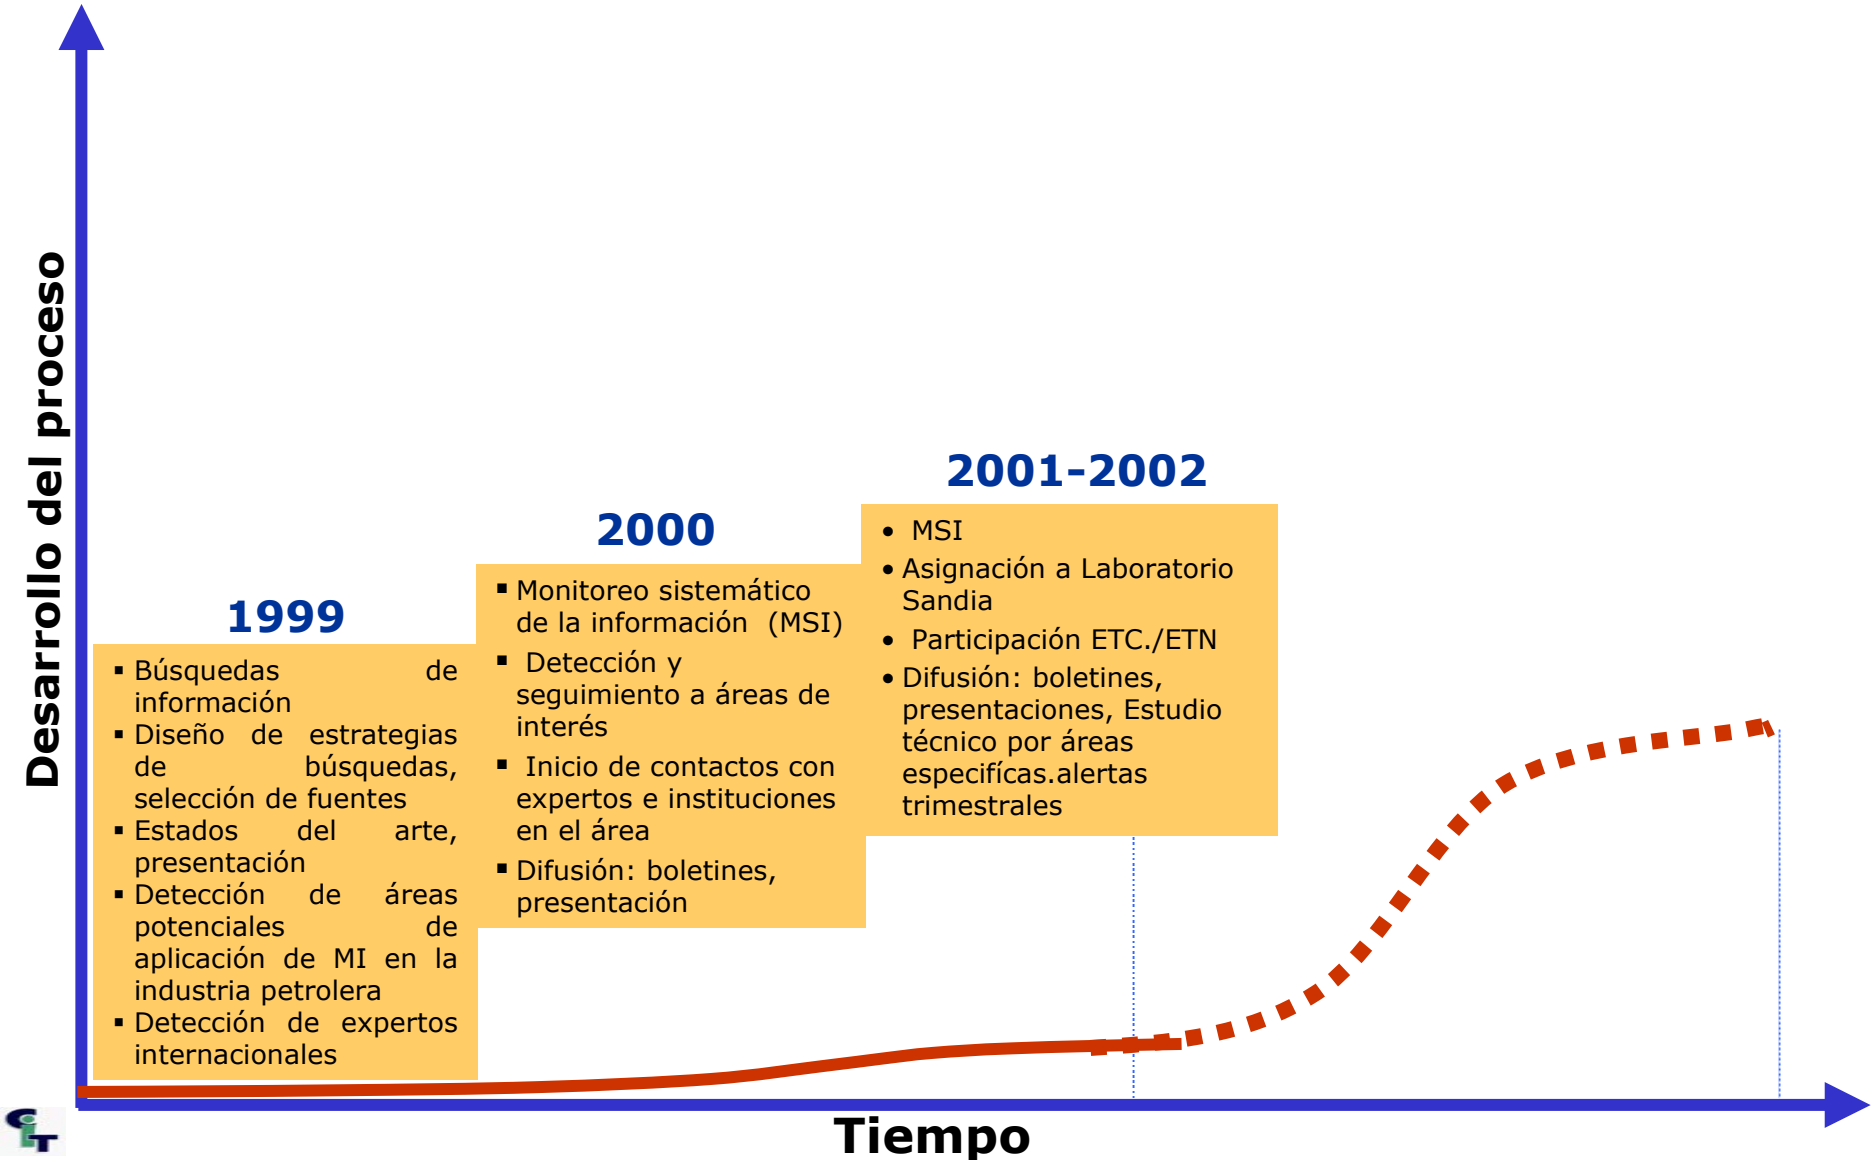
Desarrollo del proceso

1999

- Búsquedas de información
- Diseño de estrategias de búsquedas, selección de fuentes
- Estados del arte, presentación
- Detección de áreas potenciales de aplicación de MI en la industria petrolera
- Detección de expertos internacionales

2000

- Monitoreo sistemático de la información (MSI)
- Detección y seguimiento a áreas de interés
- Inicio de contactos con expertos e instituciones en el área
- Difusión: boletines, presentación

2001-2002

- MSI
- Asignación a Laboratorio Sandia
- Participación ETC./ETN
- Difusión: boletines, presentaciones, Estudio técnico por áreas especifícas.alertas trimestrales

Tiempo